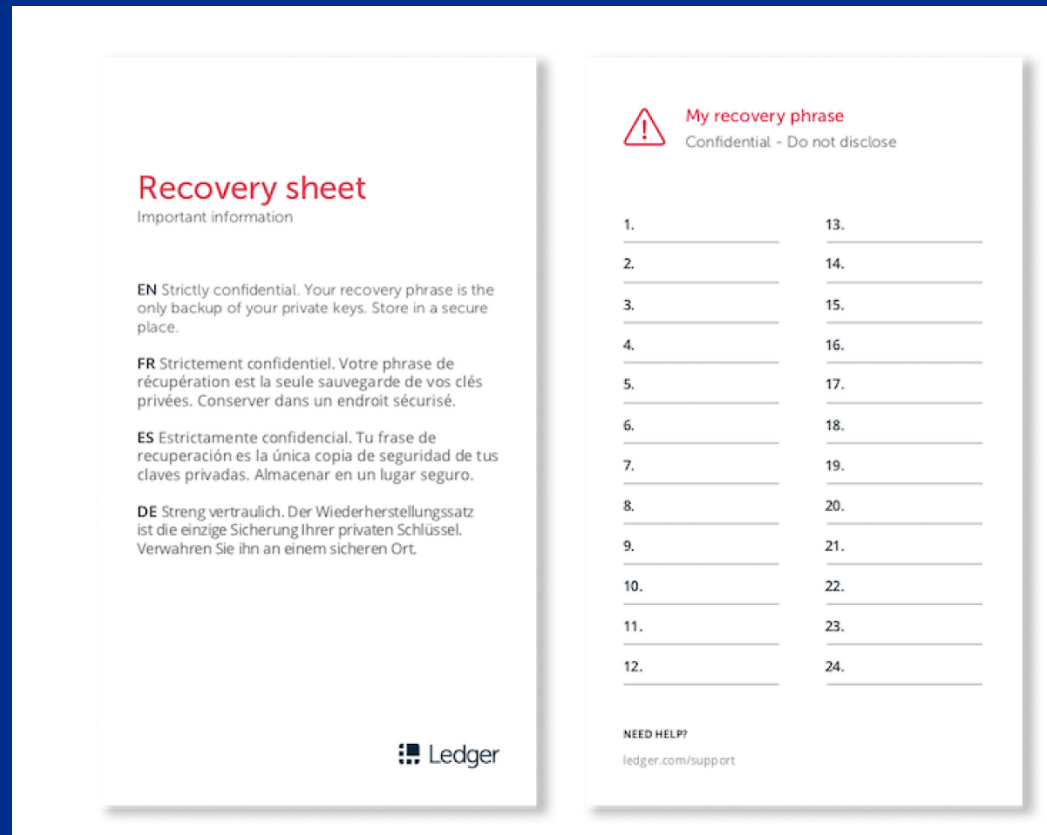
Recovery sheet
Important information

EN Strictly confidential. Your recovery phrase is the only backup of your private keys. Store in a secure place.

FR Strictement confidentiel. Votre phrase de récupération est la seule sauvegarde de vos clés privées. Conserver dans un endroit sécurisé.

ES Estrictamente confidencial. Tu frase de recuperación es la única copia de seguridad de tus claves privadas. Almacenar en un lugar seguro.

DE Streng vertraulich. Der Wiederherstellungssatz ist die einzige Sicherung Ihrer privaten Schlüssel. Verwahren Sie ihn an einem sicheren Ort.

Ledger

My recovery phrase
Confidential - Do not disclose

1.
2.
3.
4.
5.
6.
7.
8.
9.
10.
11.
12.

13.
14.
15.
16.
17.
18.
19.
20.
21.
22.
23.
24.

NEED HELP?
ledger.com/support